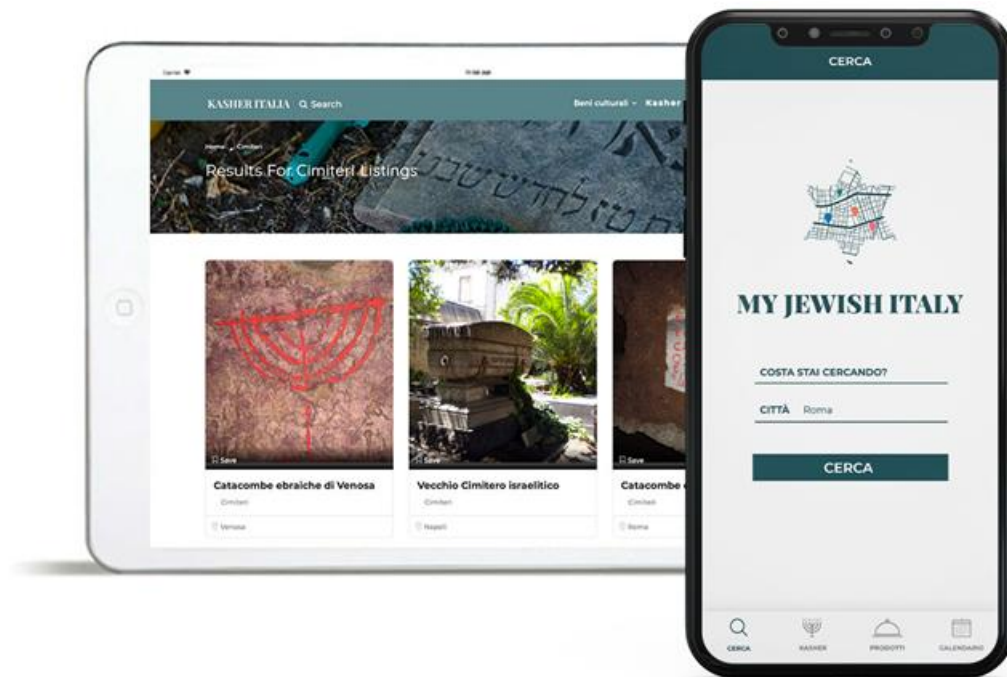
Carrier
11:58 AM
KASHER ITALIA Search
Beni culturali Kasher
Home Cimiteri
Results For Cimiteri Listings

Save
Catacombe ebraiche di Venosa
Cimiteri
Venosa

Save
Vecchio Cimitero israelitico
Cimiteri
Napoli

Save
Catacombe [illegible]
Cimiteri
Roma

CERCA

MY JEWISH ITALY

COSTA STAI CERCANDO?
CITTÀ Roma
CERCA

CERCA
KASHER
PRODOTTI
CALENDARIO